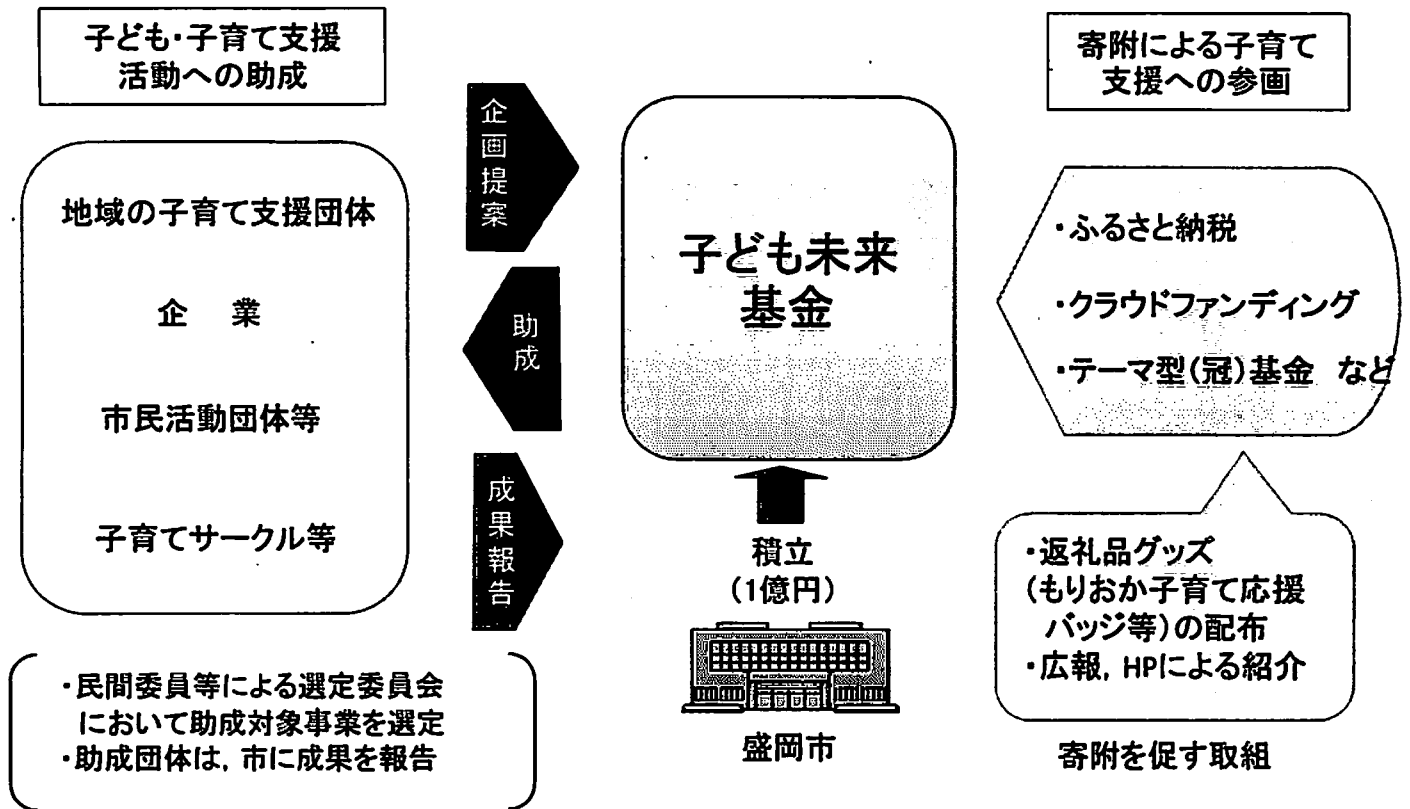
子ども・子育て支援活動への助成

地域の子育て支援団体

企　業

市民活動団体等

子育てサークル等

・民間委員等による選定委員会において助成対象事業を選定
・助成団体は，市に成果を報告

企画提案

助成

成果報告

子ども未来基金

積立
(1億円)

盛岡市

寄附による子育て支援への参画

・ふるさと納税
・クラウドファンディング
・テーマ型(冠)基金　など

・返礼品グッズ
(もりおか子育て応援バッジ等)の配布
・広報，HPによる紹介

寄附を促す取組